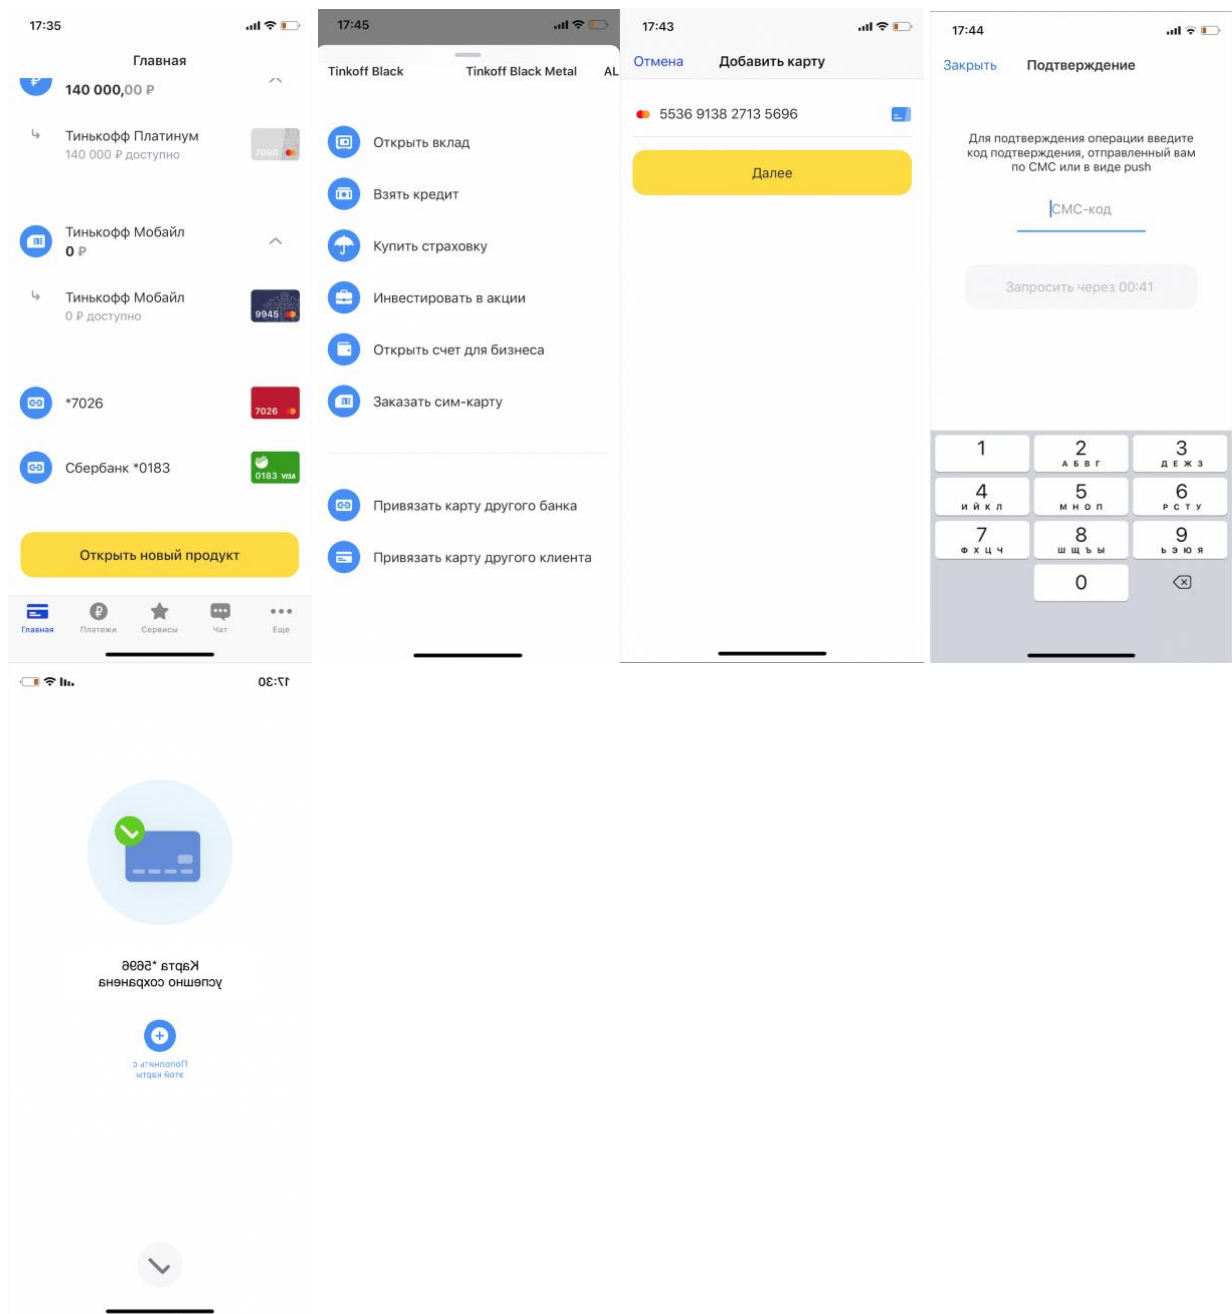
17:35

Главная

140 000,00 ₽

Тинькофф Платинум
140 000 ₽ доступно

7090

Тинькофф Мобайл
0 ₽

Тинькофф Мобайл
0 ₽ доступно

9945

*7026

7026

Сбербанк *0183

0183 VISA

Открыть новый продукт

Главная Платежи Сервисы Чат Еще

17:45

Tinkoff Black Tinkoff Black Metal AL

Открыть вклад

Взять кредит

Купить страховку

Инвестировать в акции

Открыть счет для бизнеса

Заказать сим-карту

Привязать карту другого банка

Привязать карту другого клиента

17:43

Отмена Добавить карту

5536 9138 2713 5696

Далее

17:44

Закрыть Подтверждение

Для подтверждения операции введите код подтверждения, отправленный вам по СМС или в виде push

СМС-код

Запросить через 00:41

1
2 А Б В Г
3 Д Е Ж З
4 И Й К Л
5 М Н О П
6 Р С Т У
7 Ф Х Ц Ч
8 Ш Щ Ъ Ы
9 Ь Э Ю Я
0

17:30

Карта *5696
успешно сохранена

Пополнить с
этой карты